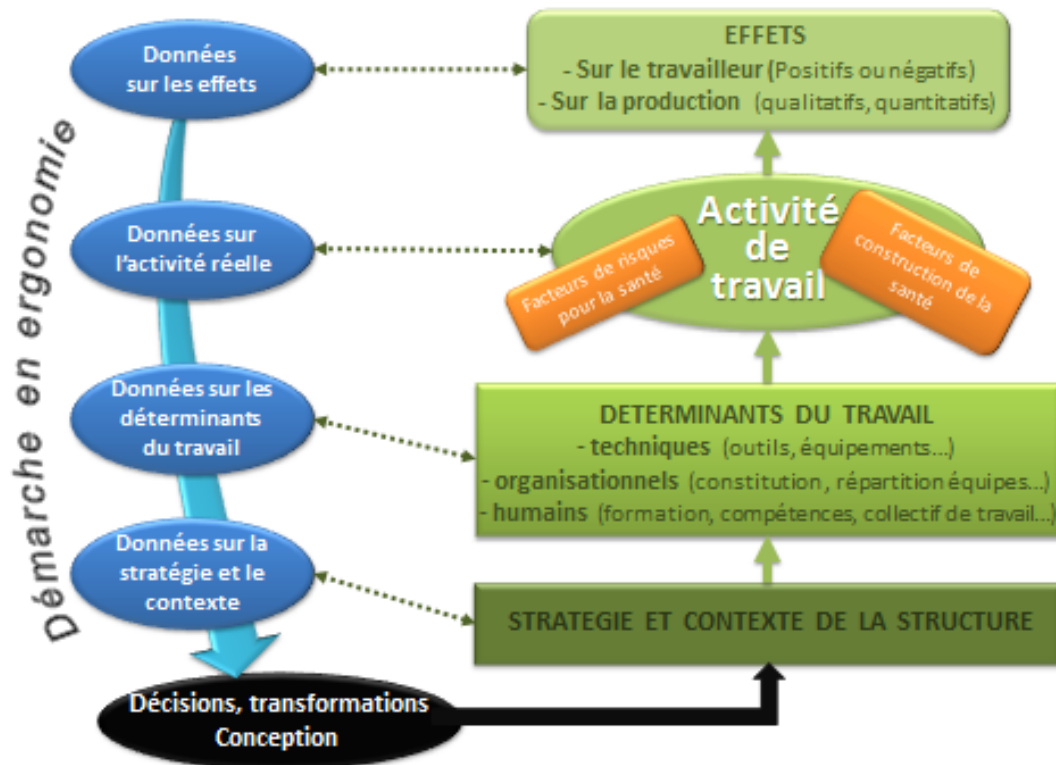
Démarche en ergonomie

Données sur les effets

Données sur l'activité réelle

Données sur les déterminants du travail

Données sur la stratégie et le contexte

Décisions, transformations Conception

EFFETS
- Sur le travailleur (Positifs ou négatifs)
- Sur la production (qualitatifs, quantitatifs)

Activité de travail

Facteurs de risques pour la santé

Facteurs de construction de la santé

DETERMINANTS DU TRAVAIL
- techniques (outils, équipements...)
- organisationnels (constitution, répartition équipes...)
- humains (formation, compétences, collectif de travail...)

STRATEGIE ET CONTEXTE DE LA STRUCTURE